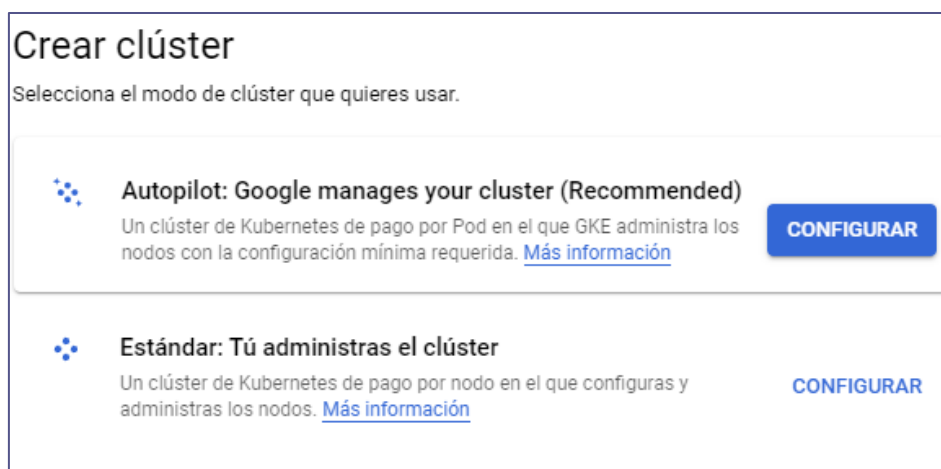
Crear clúster

Selecciona el modo de clúster que quieres usar.

Autopilot: Google manages your cluster (Recommended)

Un clúster de Kubernetes de pago por Pod en el que GKE administra los nodos con la configuración mínima requerida. Más información

CONFIGURAR

Estándar: Tú administras el clúster

Un clúster de Kubernetes de pago por nodo en el que configuras y administras los nodos. Más información

CONFIGURAR